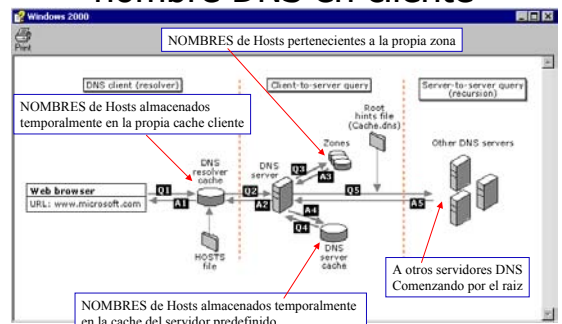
Nombre DNS en cliente

Windows 2000

Print

NOMBRES de Hosts pertenecientes a la propia zona

DNS client (resolver)

Client-to-server query

Server-to-server query (recursion)

NOMBRES de Hosts almacenados temporalmente en la propia cache cliente

Root hints file (Cache.dns)

Zones

Other DNS servers

DNS resolver cache

DNS server

Q3

A3

Web browser

URL: www.microsoft.com

Q1

A1

Q2

A2

Q5

A5

A4

Q4

HOSTS file

DNS server cache

A otros servidores DNS Comenzando por el raiz

NOMBRES de Hosts almacenados temporalmente en la cache del servidor predefinido